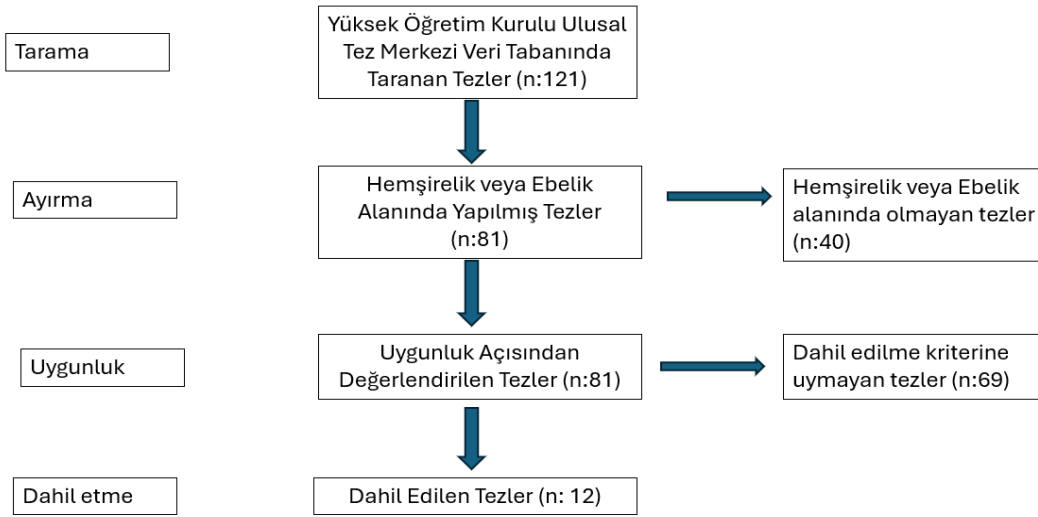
Tarama

Yüksek Öğretim Kurulu Ulusal Tez Merkezi Veri Tabanında Taranan Tezler (n:121)

Ayırma

Hemşirelik veya Ebelik Alanında Yapılmış Tezler (n:81)

Hemşirelik veya Ebelik alanında olmayan tezler (n:40)

Uygunluk

Uygunluk Açısından Değerlendirilen Tezler (n:81)

Dahil edilme kriterine uymayan tezler (n:69)

Dahil etme

Dahil Edilen Tezler (n: 12)